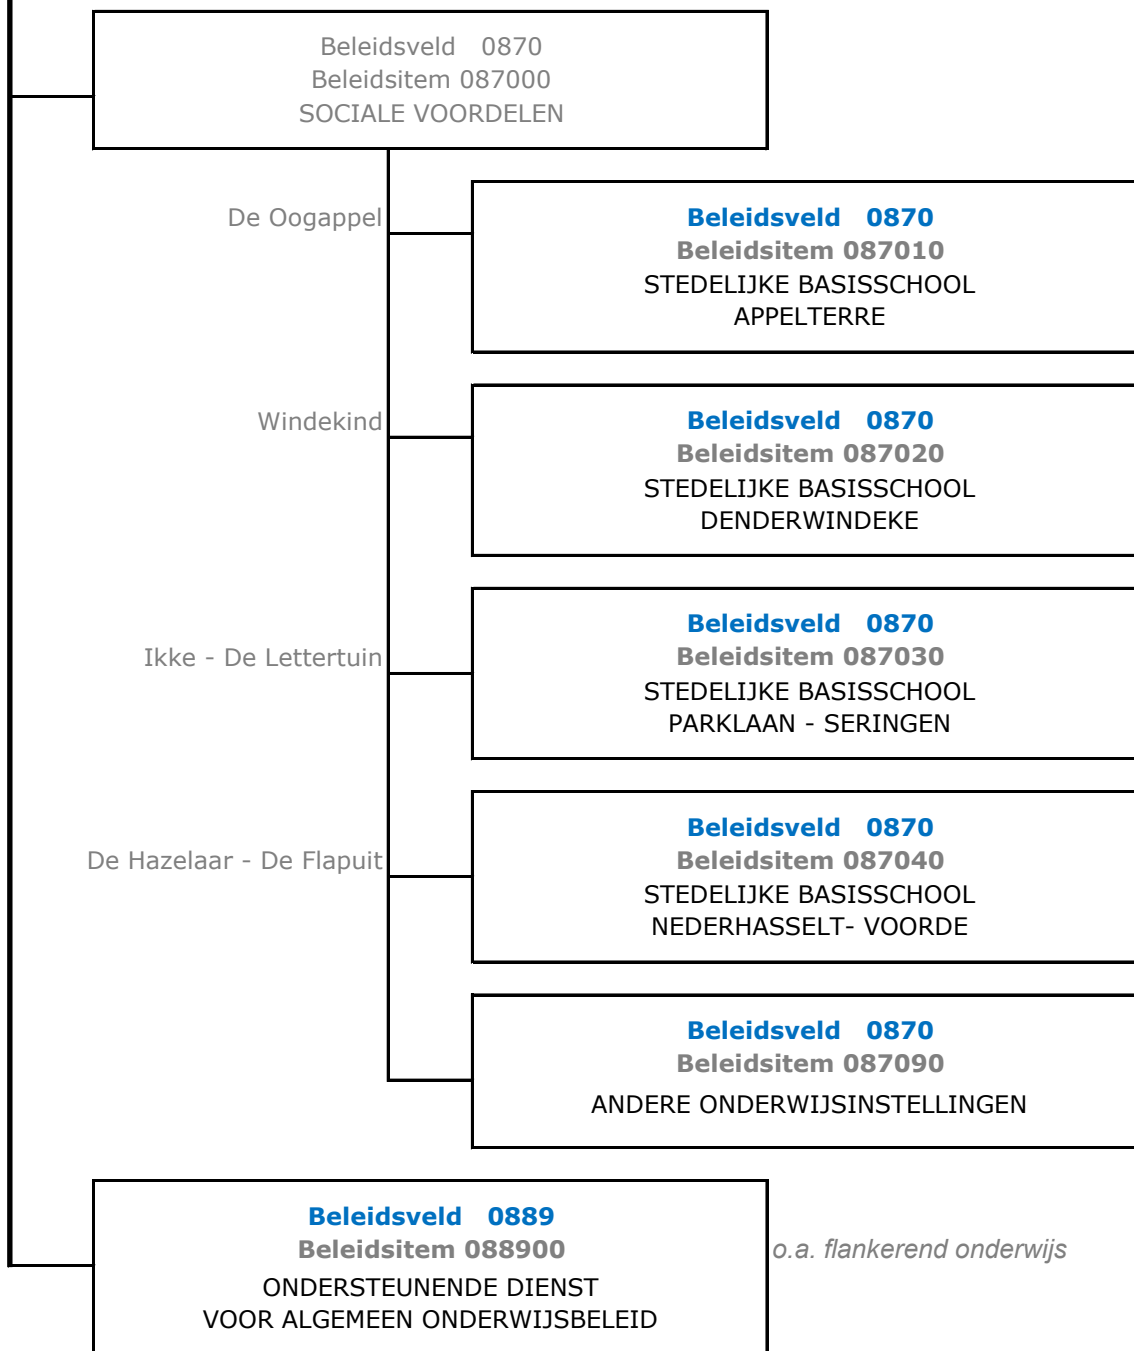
Beleidsveld 0870
Beleidsitem 087000
SOCIALE VOORDELEN

De Oogappel

Beleidsveld 0870
Beleidsitem 087010
STEDELIJKE BASISSCHOOL
APPELTERRE

Windekind

Beleidsveld 0870
Beleidsitem 087020
STEDELIJKE BASISSCHOOL
DENDERWINDEKE

Ikke - De Lettertuin

Beleidsveld 0870
Beleidsitem 087030
STEDELIJKE BASISSCHOOL
PARKLAAN - SERINGEN

De Hazelaar - De Flapuit

Beleidsveld 0870
Beleidsitem 087040
STEDELIJKE BASISSCHOOL
NEDERHASSELT- VOORDE

Beleidsveld 0870
Beleidsitem 087090
ANDERE ONDERWIJSINSTELLINGEN

Beleidsveld 0889
Beleidsitem 088900
ONDERSTEUNENDE DIENST
VOOR ALGEMEEN ONDERWIJSBELEID

o.a. flankerend onderwijs